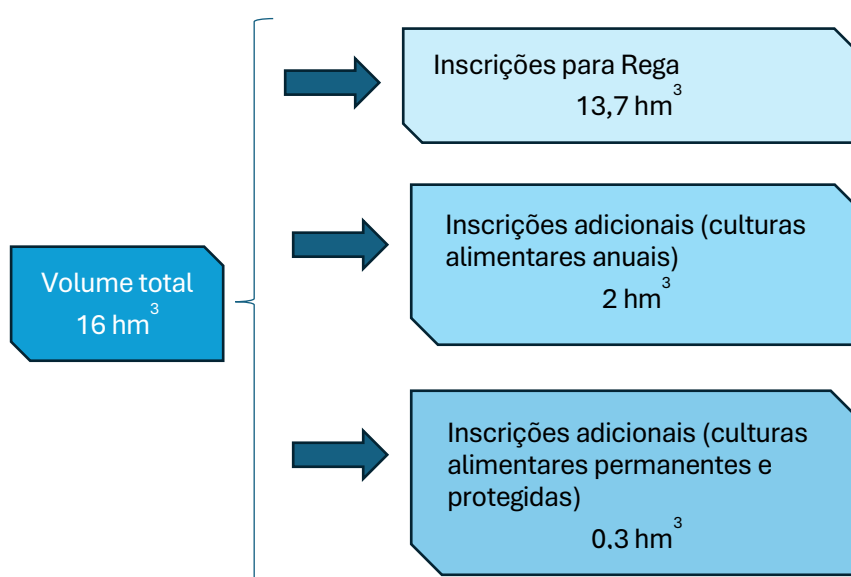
Volume total
16 $hm^3$

Inscrições para Rega
13,7 $hm^3$

Inscrições adicionais (culturas alimentares anuais)
2 $hm^3$

Inscrições adicionais (culturas alimentares permanentes e protegidas)
0.3 $hm^3$